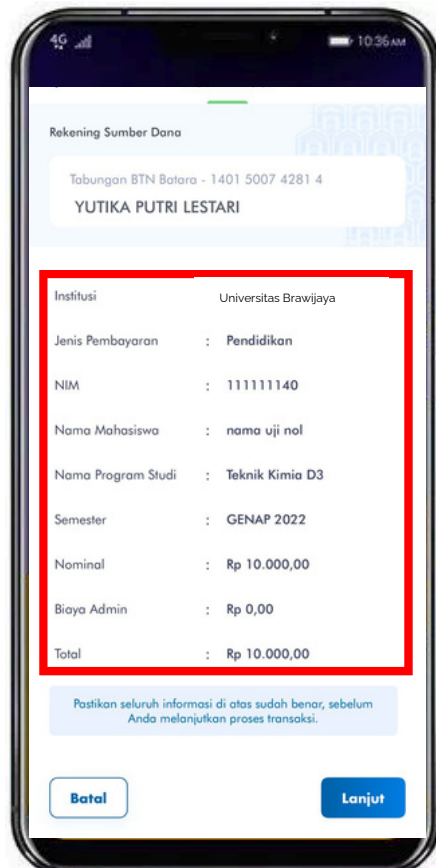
4G 10:36 AM

Rekening Sumber Dana

Tabungan BTN Batara - 1401 5007 4281 4
YUTIKA PUTRI LESTARI

| | | |
|---|---|---|
| Institusi | | Universitas Brawijaya |
| Jenis Pembayaran | : | Pendidikan |
| NIM | : | 111111140 |
| Nama Mahasiswa | : | nama uji nol |
| Nama Program Studi | : | Teknik Kimia D3 |
| Semester | : | GENAP 2022 |
| Nominal | : | Rp 10.000,00 |
| Biaya Admin | : | Rp 0,00 |
| Total | : | Rp 10.000,00 |

Pastikan seluruh informasi di atas sudah benar, sebelum Anda melanjutkan proses transaksi.

Batal

Lanjut